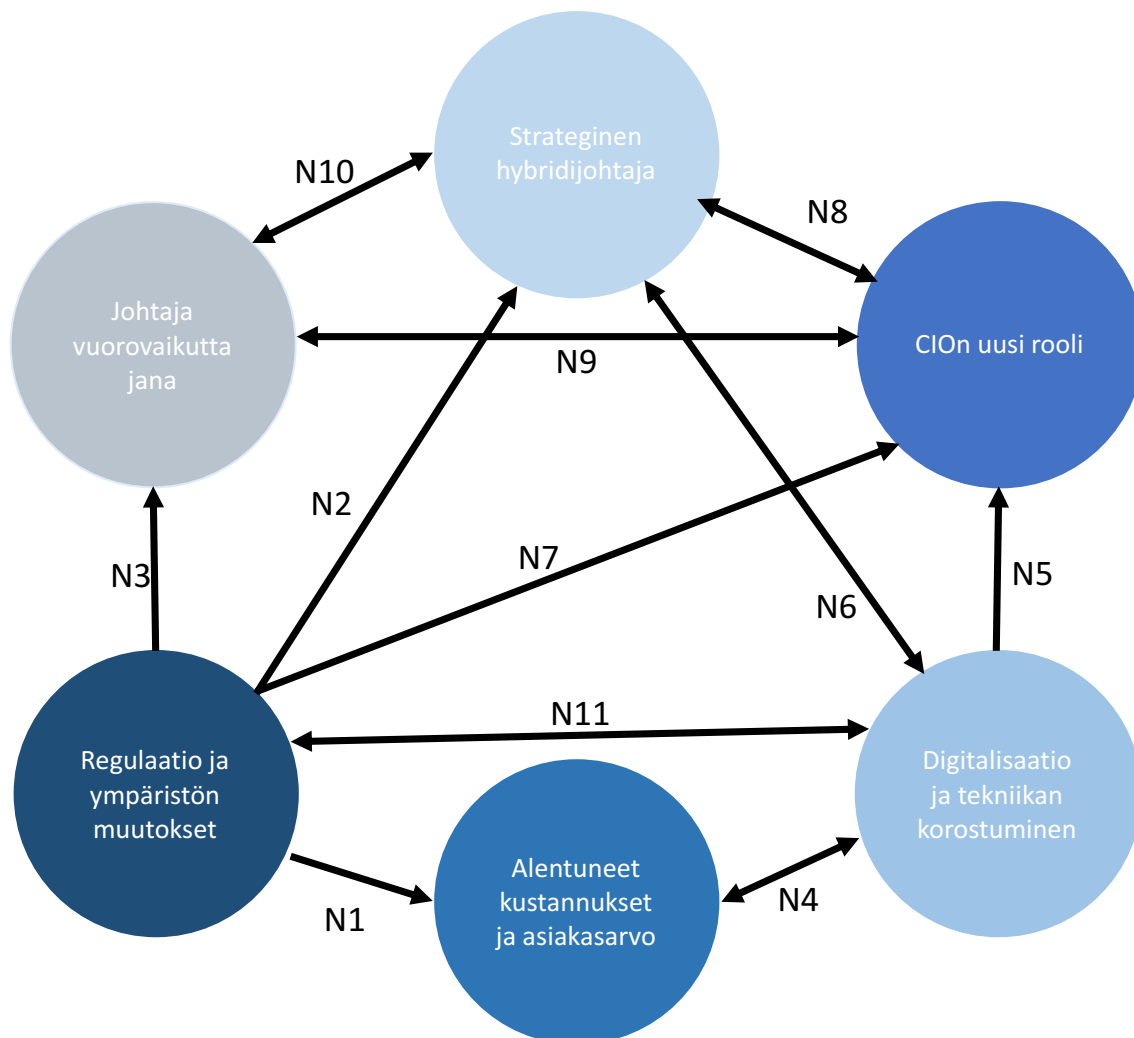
Strateginen hybridijohtaja

N10

N8

Johtaja vuorovaikutta jana

N9

CIOn uusi rooli

N2

N7

N3

N6

N5

N11

Regulaatio ja ympäristön muutokset

Digitalisaatio ja tekniikan korostuminen

Alentuneet kustannukset ja asiakasarvo

N1

N4